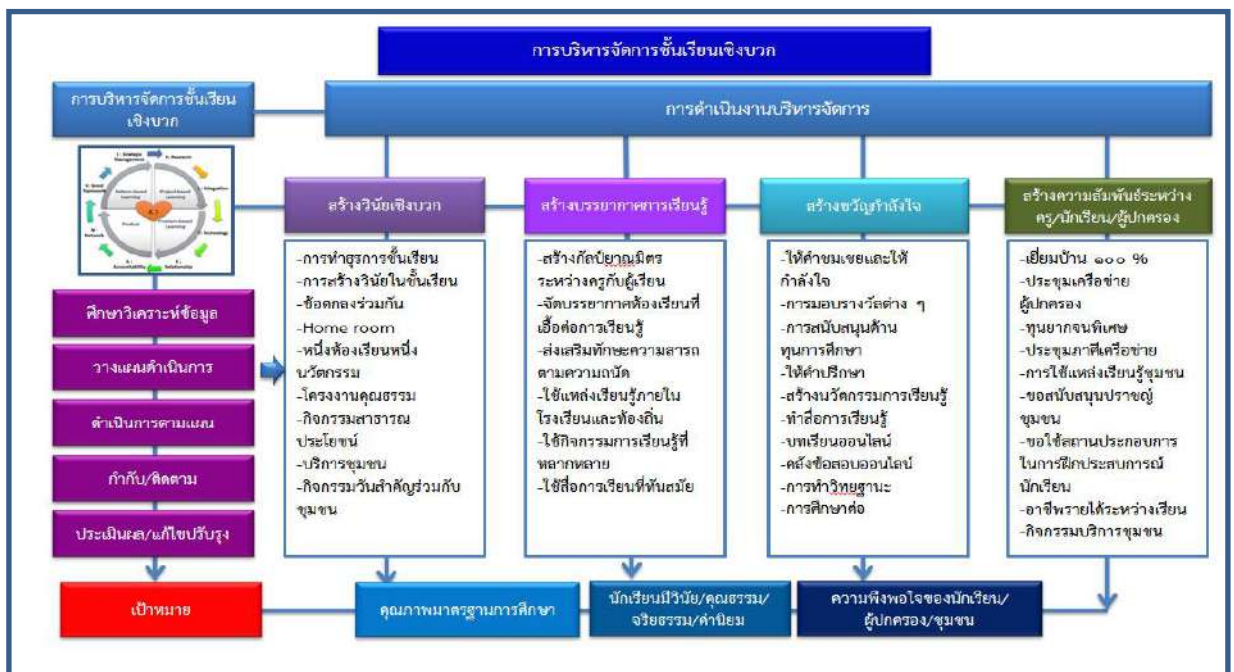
การบริหารจัดการชั้นเรียนเชิงบวก

การบริหารจัดการชั้นเรียนเชิงบวก

การดำเนินงานบริหารจัดการ

ศึกษาวิเคราะห์ข้อมูล

วางแผนดำเนินการ

ดำเนินการตามแผน

กำกับ/ติดตาม

ประเมินผล/แก้ไขปรับปรุง

เป้าหมาย

สร้างวินัยเชิงบวก

-การทำธุรการชั้นเรียน
-การสร้างวินัยในชั้นเรียน
-ข้อตกลงร่วมกัน
-Home room
-หนึ่งห้องเรียนหนึ่งนวัตกรรม
-โครงงานคุณธรรม
-กิจกรรมสาธารณประโยชน์
-บริการชุมชน
-กิจกรรมวันสำคัญร่วมกับชุมชน

สร้างบรรยากาศการเรียนรู้

-สร้างกัลยาณมิตรระหว่างครูกับผู้เรียน
-จัดบรรยากาศห้องเรียนที่เอื้อต่อการเรียนรู้
-ส่งเสริมทักษะความสามารถตามความถนัด
-ใช้แหล่งเรียนรู้ภายในโรงเรียนและท้องถิ่น
-ใช้กิจกรรมการเรียนรู้ที่หลากหลาย
-ใช้สื่อการเรียนที่ทันสมัย

สร้างขวัญกำลังใจ

-ให้คำชมเชยและให้กำลังใจ
-การมอบรางวัลต่าง ๆ
-การสนับสนุนด้านทุนการศึกษา
-ให้คำปรึกษา
-สร้างนวัตกรรมการเรียนรู้
-ทำสื่อการเรียนรู้
-บทเรียนออนไลน์
-คลังข้อสอบออนไลน์
-การทำวิทยฐานะ
-การศึกษาต่อ

สร้างความสัมพันธ์ระหว่างครู/นักเรียน/ผู้ปกครอง

-เยี่ยมบ้าน ๑๐๐ %
-ประชุมเครือข่ายผู้ปกครอง
-ทุนยากจนพิเศษ
-ประชุมภาคีเครือข่าย
-การใช้แหล่งเรียนรู้ชุมชน
-ขอสนับสนุนปราชญ์ชุมชน
-ขอใช้สถานประกอบการในการฝึกประสบการณ์นักเรียน
-อาชีพรายได้ระหว่างเรียน
-กิจกรรมบริการชุมชน

คุณภาพมาตรฐานการศึกษา

นักเรียนมีวินัย/คุณธรรม/จริยธรรม/ค่านิยม

ความพึงพอใจของนักเรียน/ผู้ปกครอง/ชุมชน